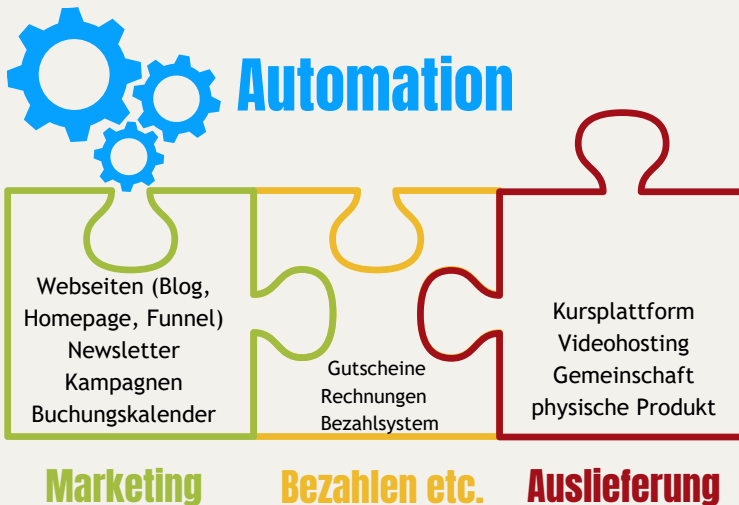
Automation

Webseiten (Blog, Homepage, Funnel)
Newsletter
Kampagnen
Buchungskalender

Gutscheine
Rechnungen
Bezahlsystem

Kursplattform
Videohosting
Gemeinschaft
physische Produkt

Marketing

Bezahlen etc.

Auslieferung